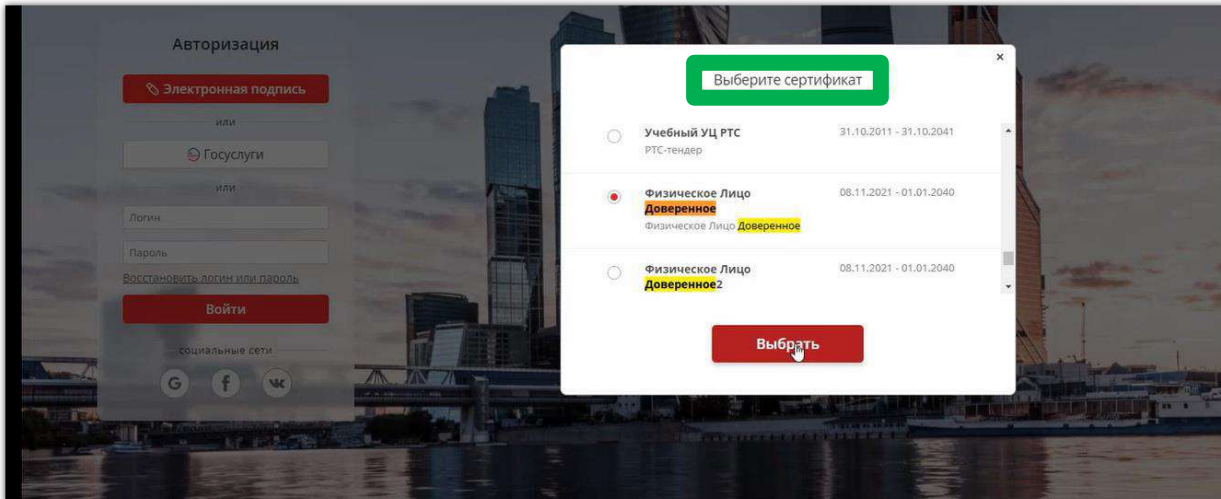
Авторизация

Электронная подпись

или

Госуслуги

или

Логин

Пароль

Восстановить логин или пароль

Войти

социальные сети

G f vk

Выберите сертификат

×

Учебный УЦ РТС
РТС-тендер
31.10.2011 - 31.10.2041

Физическое Лицо Доверенное
Физическое Лицо Доверенное
08.11.2021 - 01.01.2040

Физическое Лицо Доверенное2
08.11.2021 - 01.01.2040

Выбрать